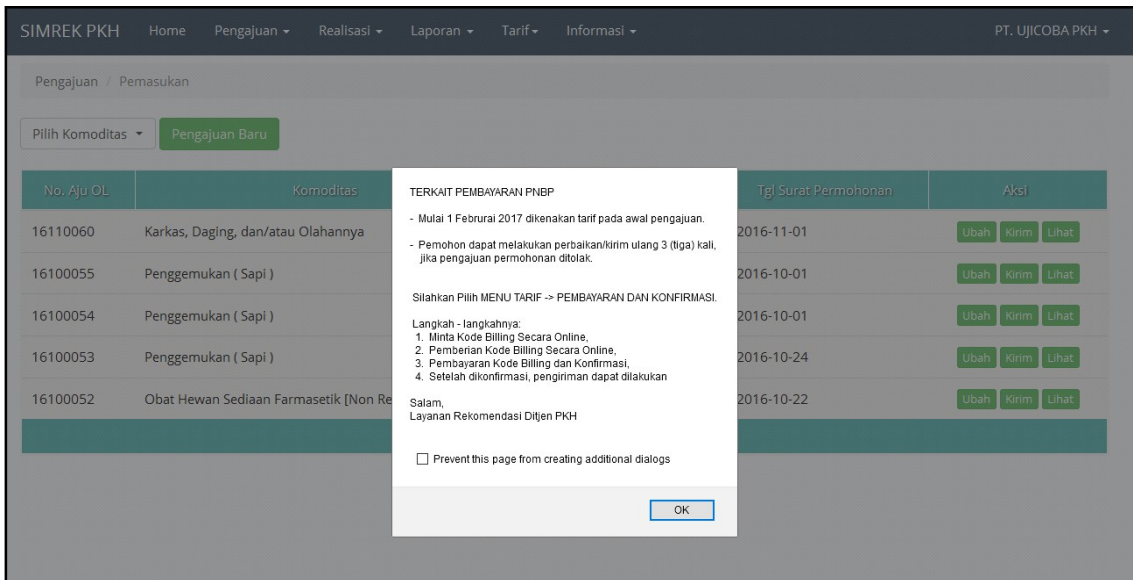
SIMREK PKH Home Pengajuan ▾ Realisasi ▾ Laporan ▾ Tarif ▾ Informasi ▾ PT. UJICOBA PKH ▾

Pengajuan / Pemasukan

Pilih Komoditas ▾ Pengajuan Baru

| No. Aju OL | Komoditas | Tgl Surat Permohonan | Aksi |
|---|---|---|---|
| 16110060 | Karkas, Daging, dan/atau Olahannya | 2016-11-01 | Ubah Kirim Lihat |
| 16100055 | Penggemukan ( Sapi ) | 2016-10-01 | Ubah Kirim Lihat |
| 16100054 | Penggemukan ( Sapi ) | 2016-10-01 | Ubah Kirim Lihat |
| 16100053 | Penggemukan ( Sapi ) | 2016-10-24 | Ubah Kirim Lihat |
| 16100052 | Obat Hewan Sediaan Farmasetik [Non Re | 2016-10-22 | Ubah Kirim Lihat |

TERKAIT PEMBAYARAN PNBP

- Mulai 1 Februrai 2017 dikenakan tarif pada awal pengajuan.

- Pemohon dapat melakukan perbaikan/kirim ulang 3 (tiga) kali, jika pengajuan permohonan ditolak.

Silahkan Pilih MENU TARIF -> PEMBAYARAN DAN KONFIRMASI.

Langkah - langkahnya:
1. Minta Kode Billing Secara Online,
2. Pemberian Kode Billing Secara Online,
3. Pembayaran Kode Billing dan Konfirmasi,
4. Setelah dikonfirmasi, pengiriman dapat dilakukan

Salam,
Layanan Rekomendasi Ditjen PKH

Prevent this page from creating additional dialogs

OK